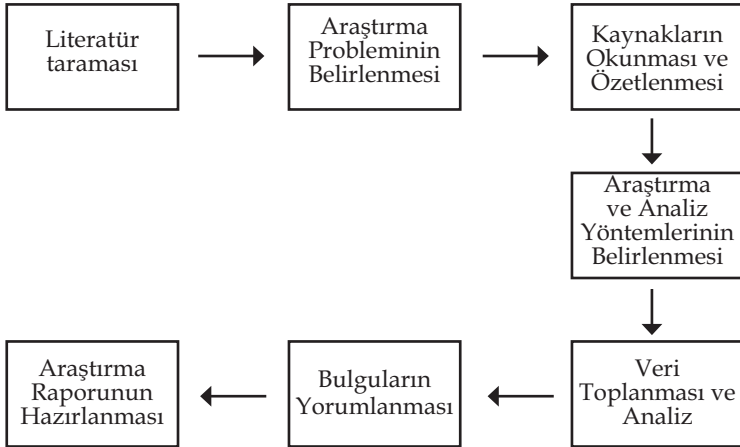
Literatür taraması

Araştırma Probleminin Belirlenmesi

Kaynakların Okunması ve Özetlenmesi

Araştırma ve Analiz Yöntemlerinin Belirlenmesi

Veri Toplanması ve Analiz

Bulguların Yorumlanması

Araştırma Raporunun Hazırlanması